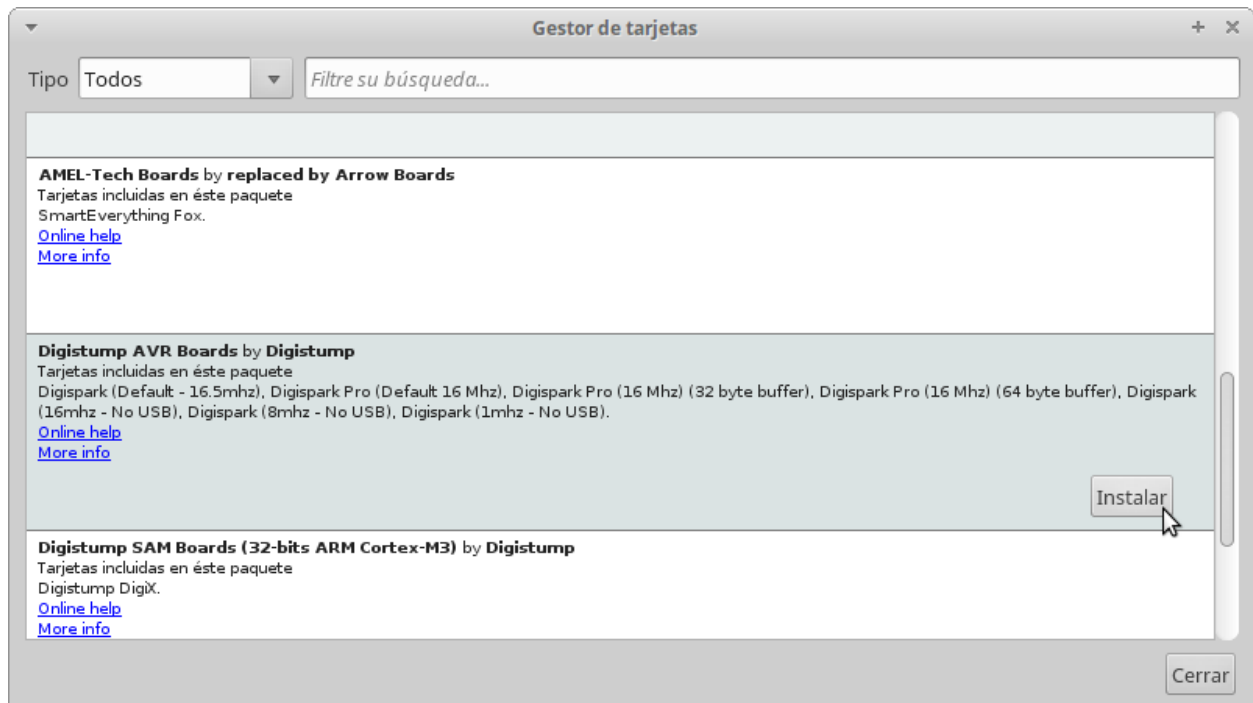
Gestor de tarjetas

Tipo Todos

Filtre su búsqueda...

AMEL-Tech Boards by replaced by Arrow Boards
Tarjetas incluidas en éste paquete
SmartEverything Fox.
Online help
More info

Digistump AVR Boards by Digistump
Tarjetas incluidas en éste paquete
Digispark (Default - 16.5mhz), Digispark Pro (Default 16 Mhz), Digispark Pro (16 Mhz) (32 byte buffer), Digispark Pro (16 Mhz) (64 byte buffer), Digispark (16mhz - No USB), Digispark (8mhz - No USB), Digispark (1mhz - No USB).
Online help
More info

Instalar

Digistump SAM Boards (32-bits ARM Cortex-M3) by Digistump
Tarjetas incluidas en éste paquete
Digistump DigiX.
Online help
More info

Cerrar